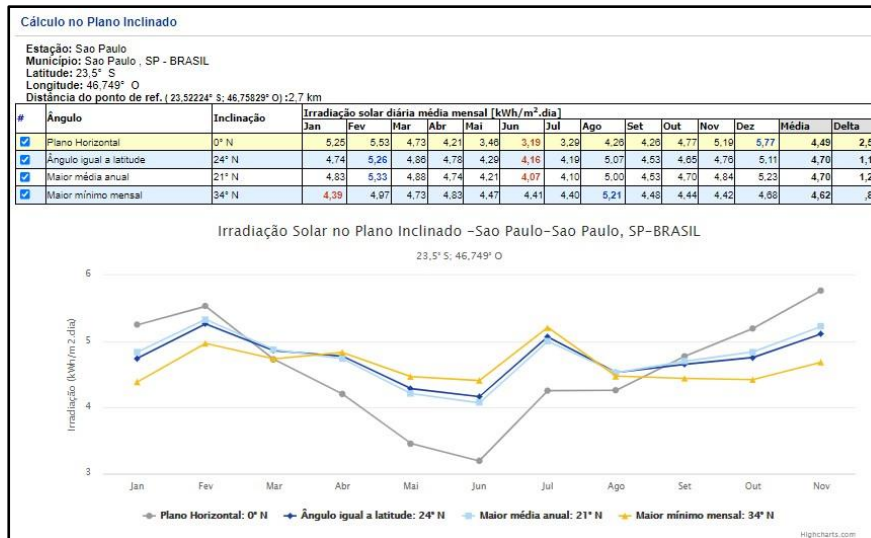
Cálculo no Plano Inclinado

Estação: Sao Paulo
Município: Sao Paulo , SP - BRASIL
Latitude: 23,5° S
Longitude: 46,749° O
Distância do ponto de ref. ( 23,52224° S; 46,75829° O) :2,7 km

| # | Ângulo | Inclinação | Jan | Fev | Mar | Abr | Mai | Jun | Jul | Ago | Set | Out | Nov | Dez | Média | Delta |
|---|---|---|---|---|---|---|---|---|---|---|---|---|---|---|---|---|
| | | | Irradiação solar diária média mensal [kWh/m².dia] | | | | | | | | | | | | | |
| ☑ | Plano Horizontal | 0° N | 5,25 | 5,53 | 4,73 | 4,21 | 3,46 | 3,19 | 3,29 | 4,26 | 4,26 | 4,77 | 5,19 | 5,77 | 4,49 | 2,5 |
| ☑ | Ângulo igual a latitude | 24° N | 4,74 | 5,26 | 4,86 | 4,78 | 4,29 | 4,16 | 4,19 | 5,07 | 4,53 | 4,65 | 4,76 | 5,11 | 4,70 | 1,1 |
| ☑ | Maior média anual | 21° N | 4,83 | 5,33 | 4,88 | 4,74 | 4,21 | 4,07 | 4,10 | 5,00 | 4,53 | 4,70 | 4,84 | 5,23 | 4,70 | 1,2 |
| ☑ | Maior mínimo mensal | 34° N | 4,39 | 4,97 | 4,73 | 4,83 | 4,47 | 4,41 | 4,40 | 5,21 | 4,48 | 4,44 | 4,42 | 4,68 | 4,62 | ,8 |

Irradiação Solar no Plano Inclinado -Sao Paulo-Sao Paulo, SP-BRASIL

23,5° S; 46,749° O

Irradiação (kWh/m2.dia)

6
5
4
3

Jan Fev Mar Abr Mai Jun Jul Ago Set Out Nov

Plano Horizontal: 0° N   Ângulo igual a latitude: 24° N   Maior média anual: 21° N   Maior mínimo mensal: 34° N

Highcharts.com